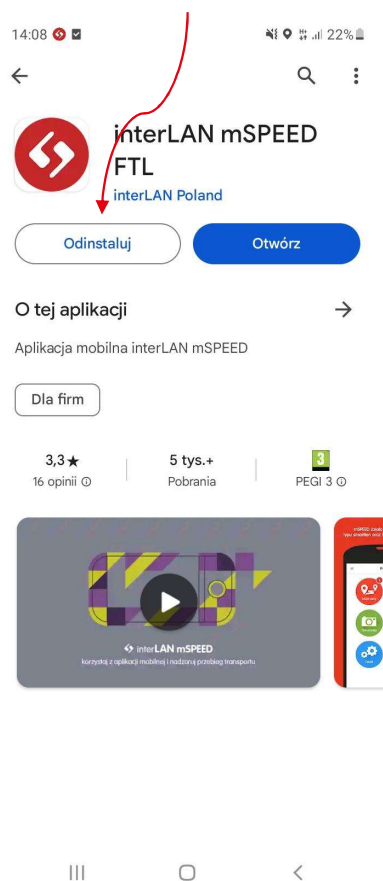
14:08 22%

interLAN mSPEED FTL
interLAN Poland

Odinstaluj
Otwórz

O tej aplikacji

Aplikacja mobilna interLAN mSPEED

Dla firm

3,3★
16 opinii ⓘ

5 tys.+
Pobrania

3
PEGI 3 ⓘ

interLAN mSPEED
korzystaj z aplikacji mobilnej i nadzoruj przebieg transportu